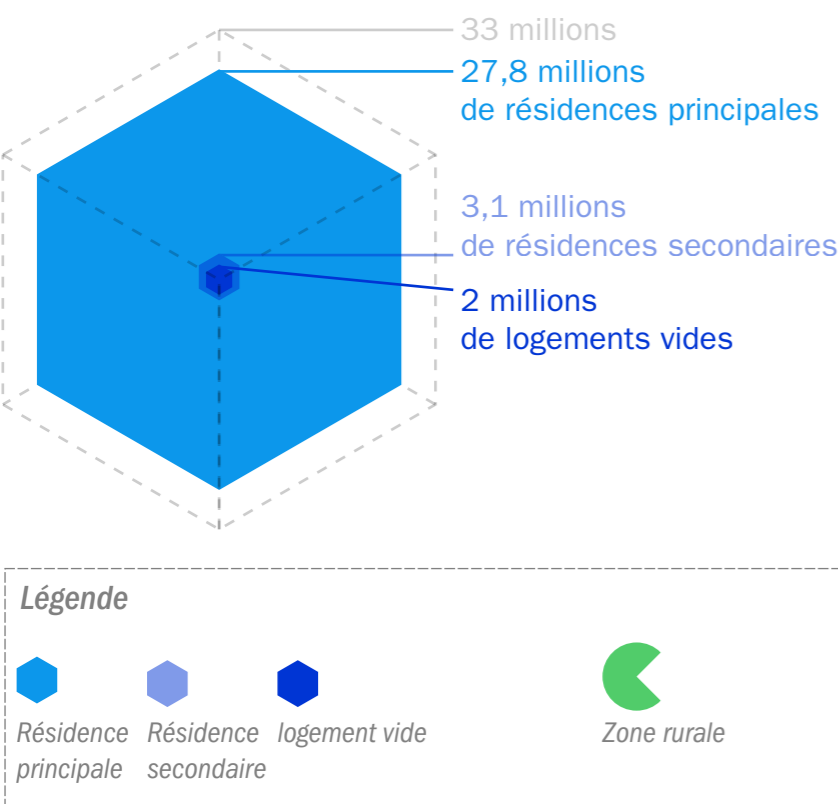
33 millions

27,8 millions
de résidences principales

3,1 millions
de résidences secondaires

2 millions
de logements vides

Légende

Résidence principale

Résidence secondaire

logement vide

Zone rurale